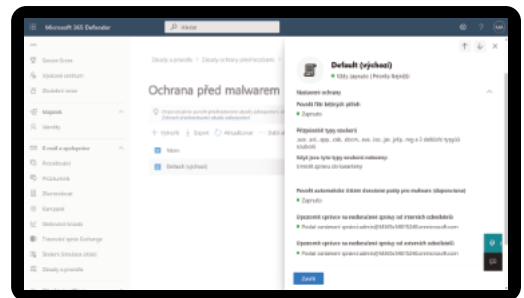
Microsoft 365 Defender

Hledat

Secure Score

Výukové centrum

Zkušební verze

Majetek

Identity

E-mail a spolupráce

Pravidla a zásady

Ochrana před malwarem

Vytvořit

Export

Aktualizovat

Název

Default (výchozí)

Default (výchozí)

Vždy zapnuto | Priorita Nejnižší

Nastavení ochrany

Povolit filtr běžných příloh

Zapnuto

Přípustné typy souborů

Když jsou tyto typy souborů nalezeny:

Povolit automatické čištění dorazení pošty pro malware (doporučeno)

Zapnuto

Upozornit správce na nedoručené zprávy od interních odesílatelů

Upozornit správce na nedoručené zprávy od externích odesílatelů

Zavřít